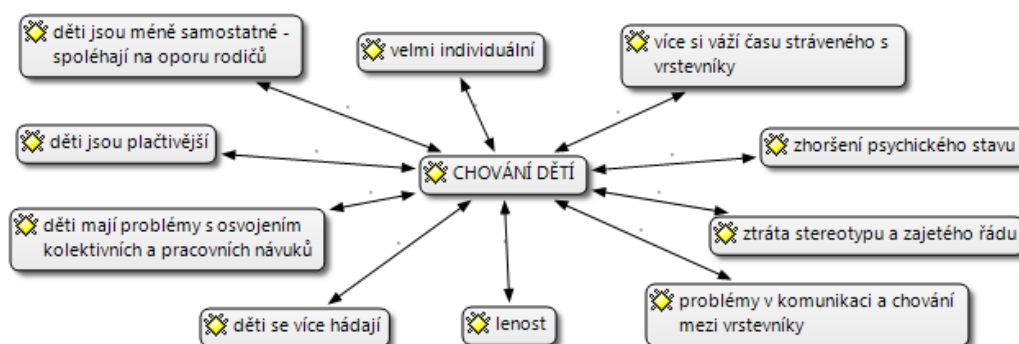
děti jsou méně samostatné - spoléhají na oporu rodičů

velmi individuální

více si váží času stráveného s vrstevníky

děti jsou plačtivější

CHOVÁNÍ DĚTÍ

zhoršení psychického stavu

děti mají problémy s osvojením kolektivních a pracovních návuků

ztráta stereotypu a zajetého řádu

problémy v komunikaci a chování mezi vrstevníky

děti se více hádají

lenost